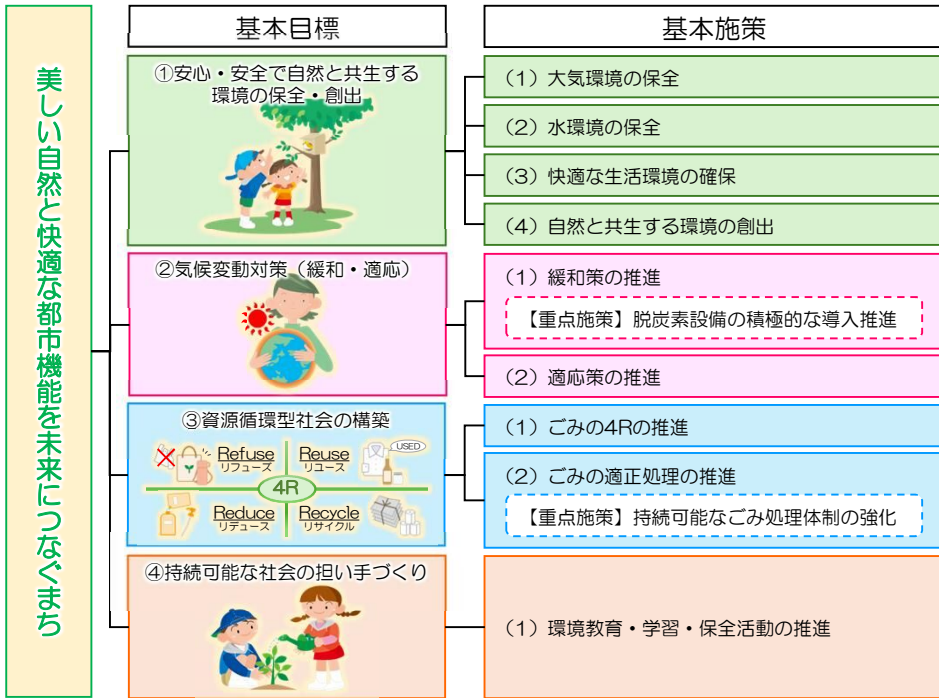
美しい自然と快適な都市機能を未来につなぐまち

基本目標

基本施策

①安心・安全で自然と共生する環境の保全・創出

（1）大気環境の保全

（2）水環境の保全

（3）快適な生活環境の確保

（4）自然と共生する環境の創出

②気候変動対策（緩和・適応）

（1）緩和策の推進

【重点施策】脱炭素設備の積極的な導入推進

（2）適応策の推進

③資源循環型社会の構築

Refuse リフューズ

Reuse リユース

USED

4R

Reduce リデュース

Recycle リサイクル

（1）ごみの4Rの推進

（2）ごみの適正処理の推進

【重点施策】持続可能なごみ処理体制の強化

④持続可能な社会の担い手づくり

（1）環境教育・学習・保全活動の推進